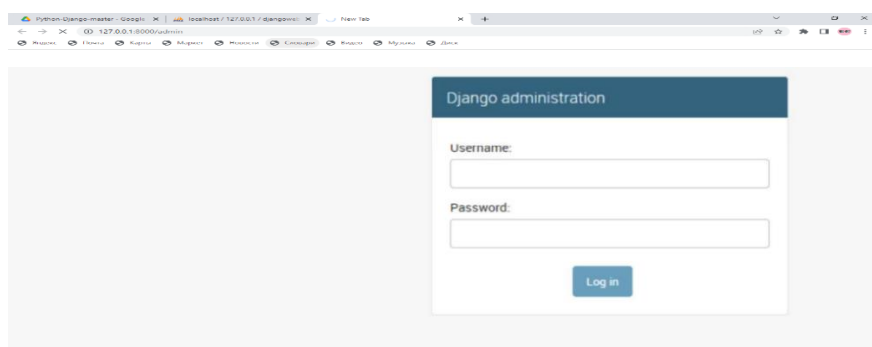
Python-Django-master - Google | localhost / 127.0.0.1 / djangowe | New Tab

127.0.0.1:8000/admin

Яндекс Почта Карты Маркет Новости Словари Видео Музыка Диск

Django administration

Username:

Password:

Log in